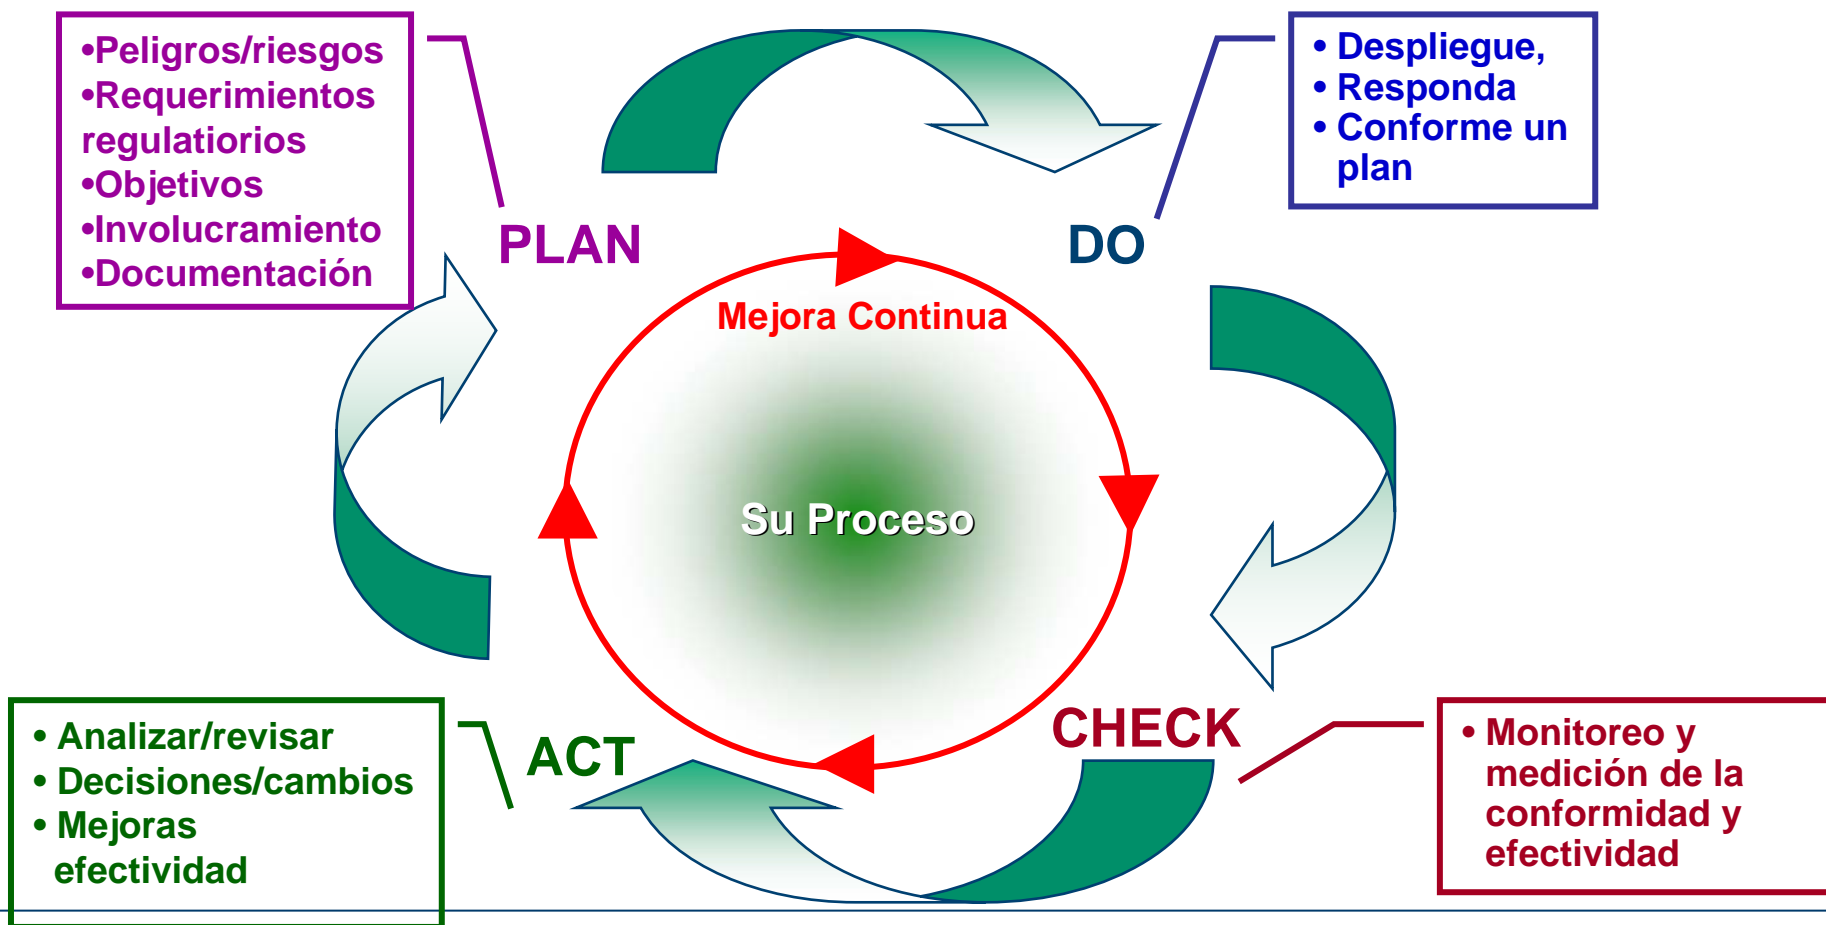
•Peligros/riesgos
•Requerimientos regulatiorios
•Objetivos
•Involucramiento
•Documentación

PLAN

DO

• Despliegue,
• Responda
• Conforme un plan

Mejora Continua

Su Proceso

CHECK

• Monitoreo y medición de la conformidad y efectividad

ACT

• Analizar/revisar
• Decisiones/cambios
• Mejoras efectividad